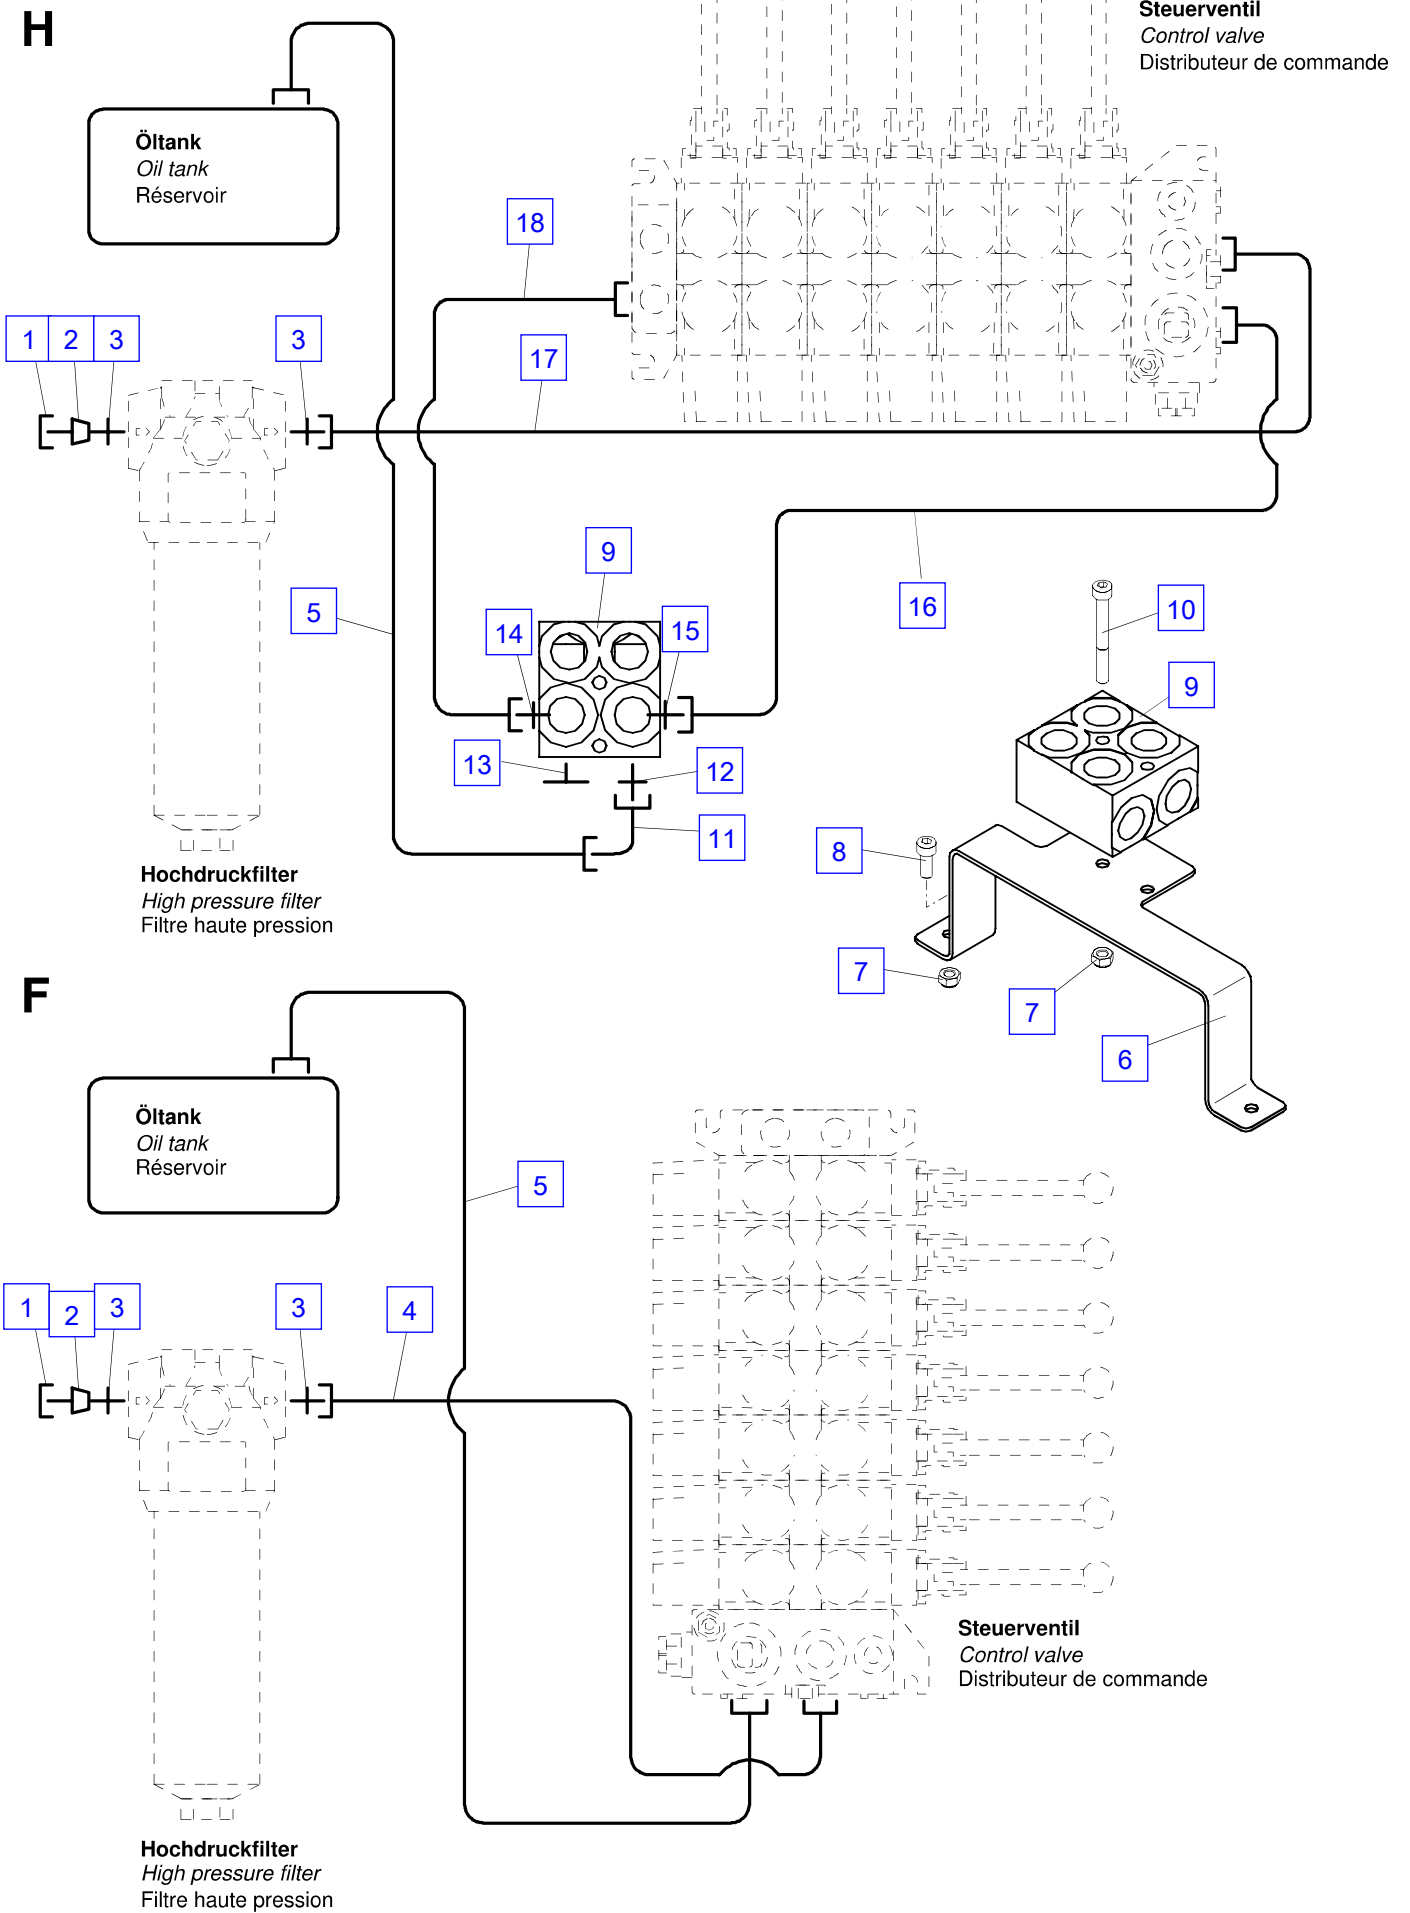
H

Steuerventil
Control valve
Distributeur de commande

Öltank
Oil tank
Réservoir

18

17

1 2 3

3

9

16

10

14

15

5

9

13

12

11

8

Hochdruckfilter
High pressure filter
Filtre haute pression

7

7

6

F

Öltank
Oil tank
Réservoir

5

1 2 3

3

4

Steuerventil
Control valve
Distributeur de commande

Hochdruckfilter
High pressure filter
Filtre haute pression